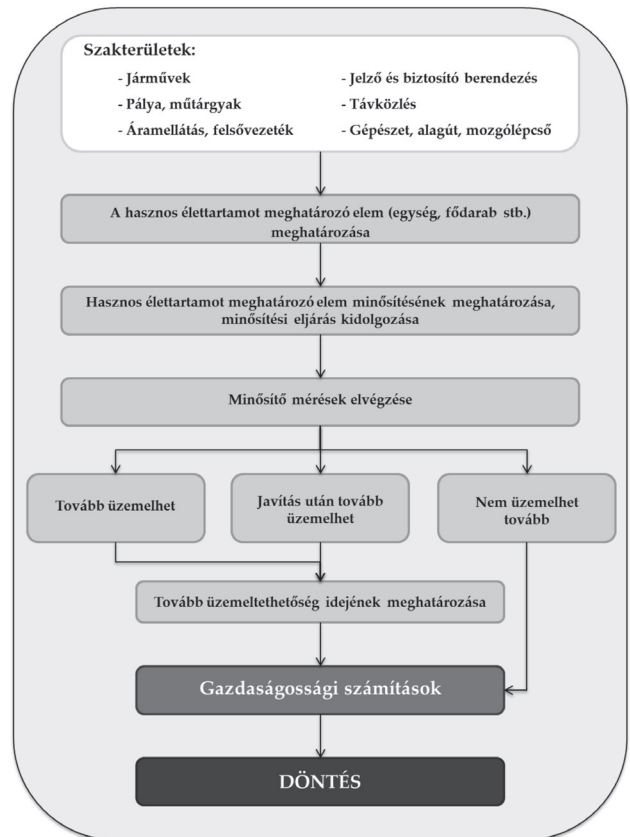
Szakterületek:

- Járművek
- Pálya, műtárgyak
- Áramellátás, felsővezeték

- Jelző és biztosító berendezés
- Távközlés
- Gépészet, alagút, mozgólépcső

A hasznos élettartamot meghatározó elem (egység, fődarab stb.) meghatározása

Hasznos élettartamot meghatározó elem minősítésének meghatározása, minősítési eljárás kidolgozása

Minősítő mérések elvégzése

Tovább üzemelhet

Javítás után tovább üzemelhet

Nem üzemelhet tovább

Tovább üzemeltethetőség idejének meghatározása

Gazdaságossági számítások

DÖNTÉS